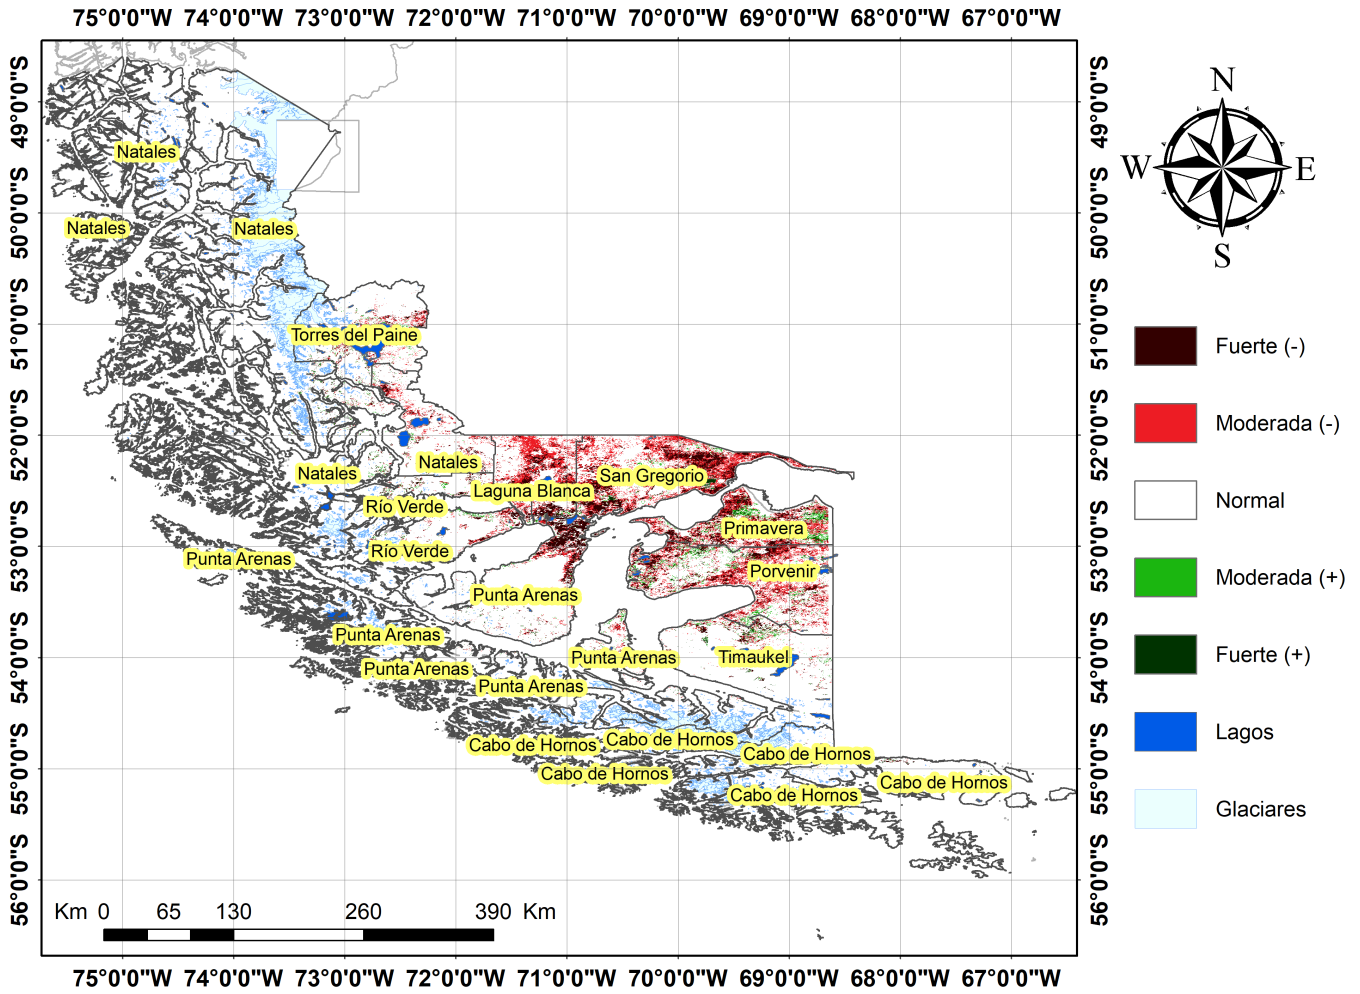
75°0'0"W 74°0'0"W 73°0'0"W 72°0'0"W 71°0'0"W 70°0'0"W 69°0'0"W 68°0'0"W 67°0'0"W

49°0'0"S
50°0'0"S
51°0'0"S
52°0'0"S
53°0'0"S
54°0'0"S
55°0'0"S
56°0'0"S

Natales
Natales
Natales
Torres del Paine
Natales
Natales
San Gregorio
Laguna Blanca
Río Verde
Primavera
Río Verde
Punta Arenas
Porvenir
Punta Arenas
Punta Arenas
Punta Arenas
Timaukel
Punta Arenas
Punta Arenas
Cabo de Hornos
Cabo de Hornos
Cabo de Hornos
Cabo de Hornos
Cabo de Hornos
Cabo de Hornos

Km 0 65 130 260 390 Km

75°0'0"W 74°0'0"W 73°0'0"W 72°0'0"W 71°0'0"W 70°0'0"W 69°0'0"W 68°0'0"W 67°0'0"W

49°0'0"S
50°0'0"S
51°0'0"S
52°0'0"S
53°0'0"S
54°0'0"S
55°0'0"S
56°0'0"S

N
W
E
S

Fuerte (-)
Moderada (-)
Normal
Moderada (+)
Fuerte (+)
Lagos
Glaciares